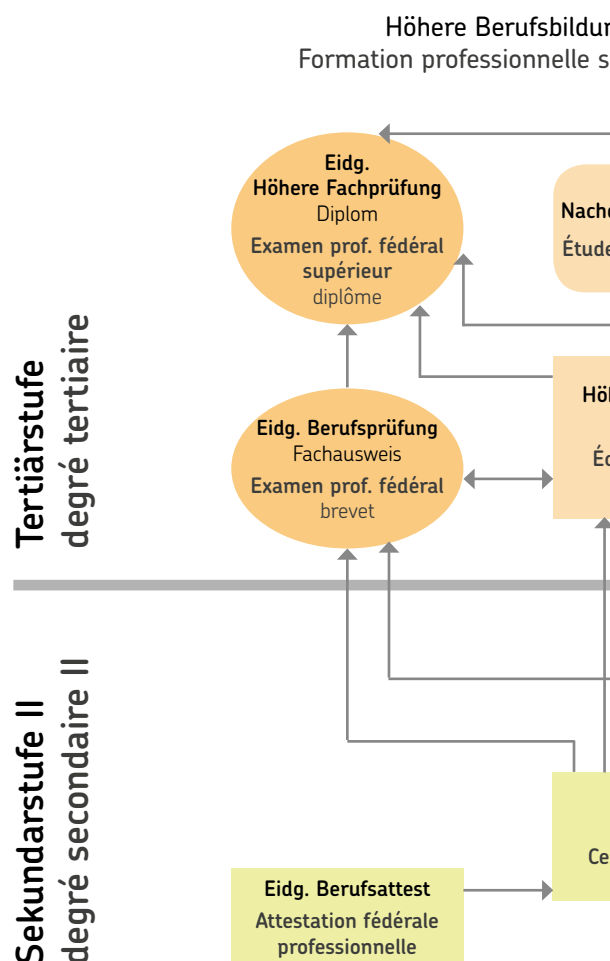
Höhere Berufsbildun
Formation professionnelle s

Tertiärstufe
degré tertiaire

Eidg.
Höhere Fachprüfung
Diplom
Examen prof. fédéral supérieur
diplôme

Nach
Étude

Eidg. Berufsprüfung
Fachausweis
Examen prof. fédéral
brevet

Hö
Éc

Sekundarstufe II
degré secondaire II

Eidg. Berufsattest
Attestation fédérale professionnelle

Ce